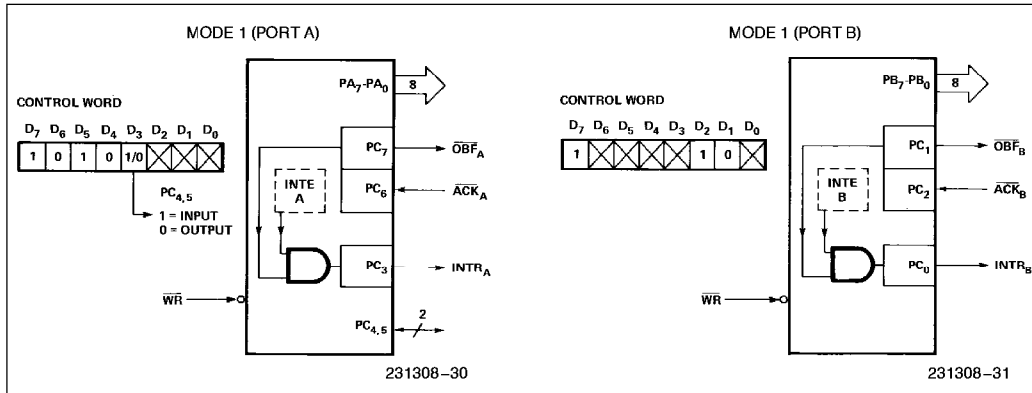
MODE 1 (PORT A)

CONTROL WORD

| $D_7$ | $D_6$ | $D_5$ | $D_4$ | $D_3$ | $D_2$ | $D_1$ | $D_0$ |
|---|---|---|---|---|---|---|---|
| 1 | 0 | 1 | 0 | 1/0 | | | |

$PC_{4,5}$
1 = INPUT
0 = OUTPUT

$PA_7$-$PA_0$
8
$PC_7$
$\overline{OBF}_A$
INTE A
$PC_6$
$\overline{ACK}_A$
$PC_3$
$INTR_A$
$\overline{WR}$
$PC_{4,5}$
2

231308–30

MODE 1 (PORT B)

CONTROL WORD

| $D_7$ | $D_6$ | $D_5$ | $D_4$ | $D_3$ | $D_2$ | $D_1$ | $D_0$ |
|---|---|---|---|---|---|---|---|
| 1 | | | | | 1 | 0 | |

$PB_7$-$PB_0$
8
$PC_1$
$\overline{OBF}_B$
INTE B
$PC_2$
$\overline{ACK}_B$
$PC_0$
$INTR_B$
$\overline{WR}$

231308–31